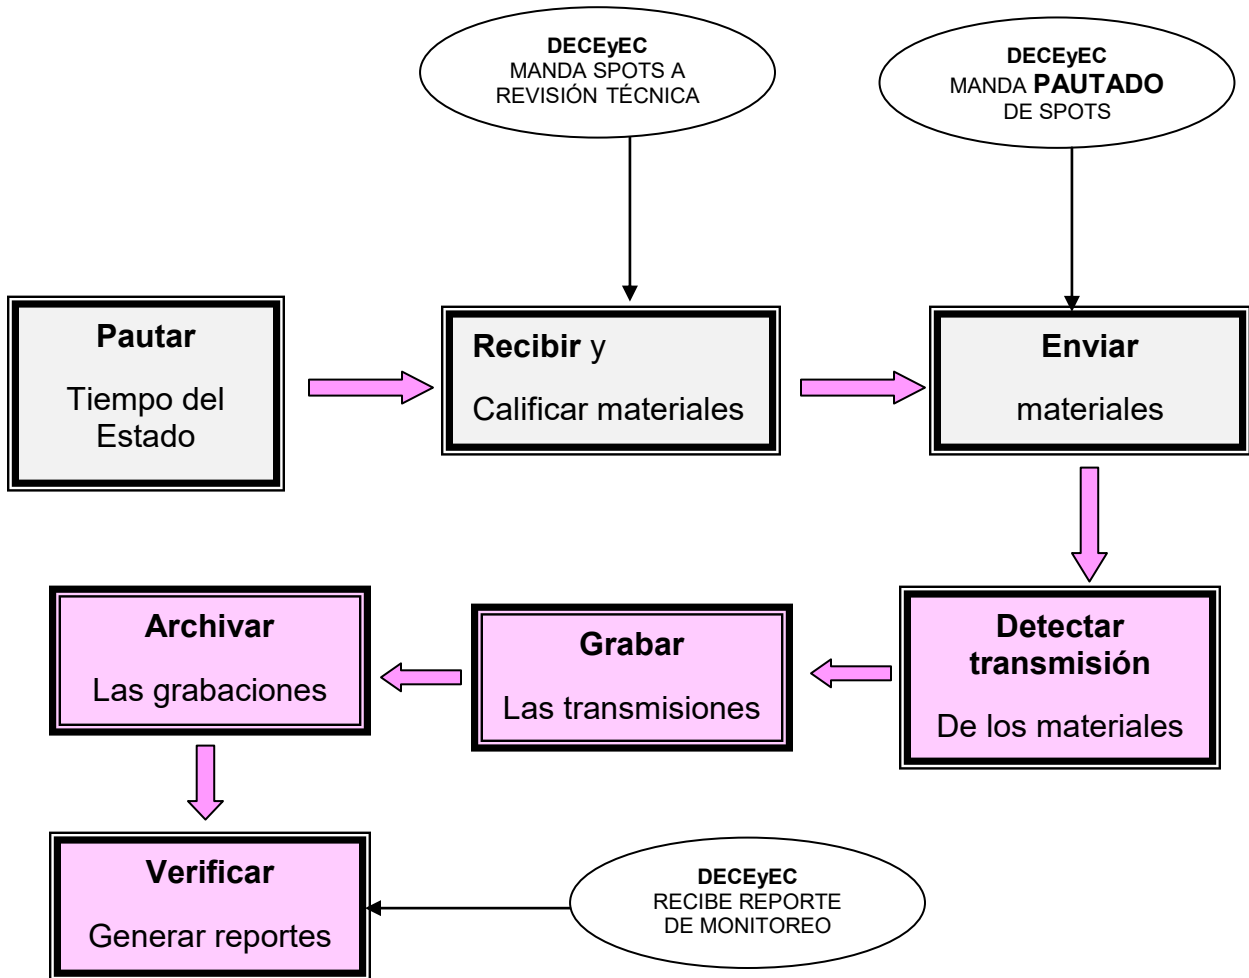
DECEyEC
MANDA SPOTS A REVISIÓN TÉCNICA

DECEyEC
MANDA PAUTADO DE SPOTS

Pautar
Tiempo del Estado

Recibir y
Calificar materiales

Enviar
materiales

Detectar transmisión
De los materiales

Grabar
Las transmisiones

Archivar
Las grabaciones

Verificar
Generar reportes

DECEyEC
RECIBE REPORTE DE MONITOREO